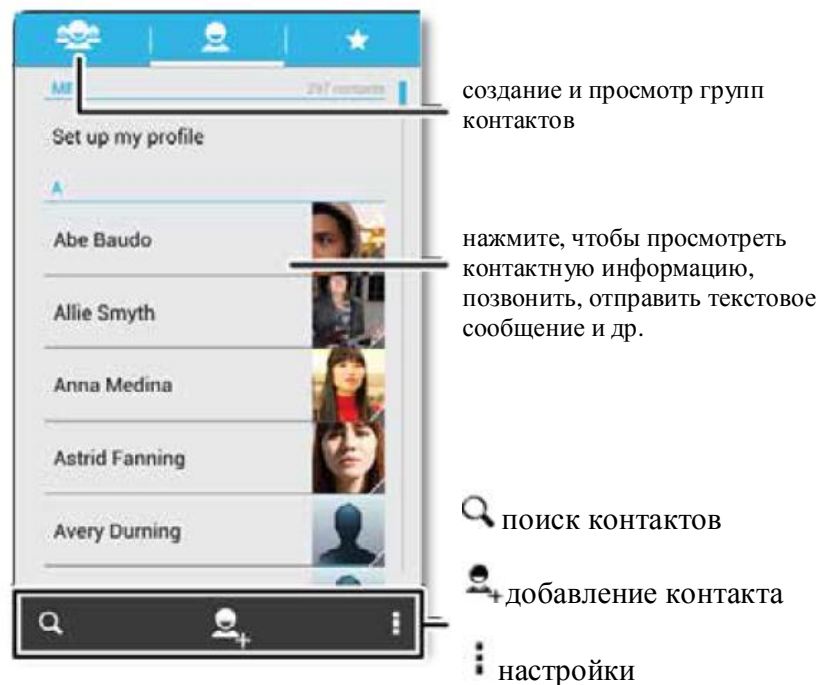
ME

297 contacts

Set up my profile

A

Abe Baudo

Allie Smyth

Anna Medina

Astrid Fanning

Avery Durning

создание и просмотр групп контактов

нажмите, чтобы просмотреть контактную информацию, позвонить, отправить текстовое сообщение и др.

поиск контактов

добавление контакта

настройки